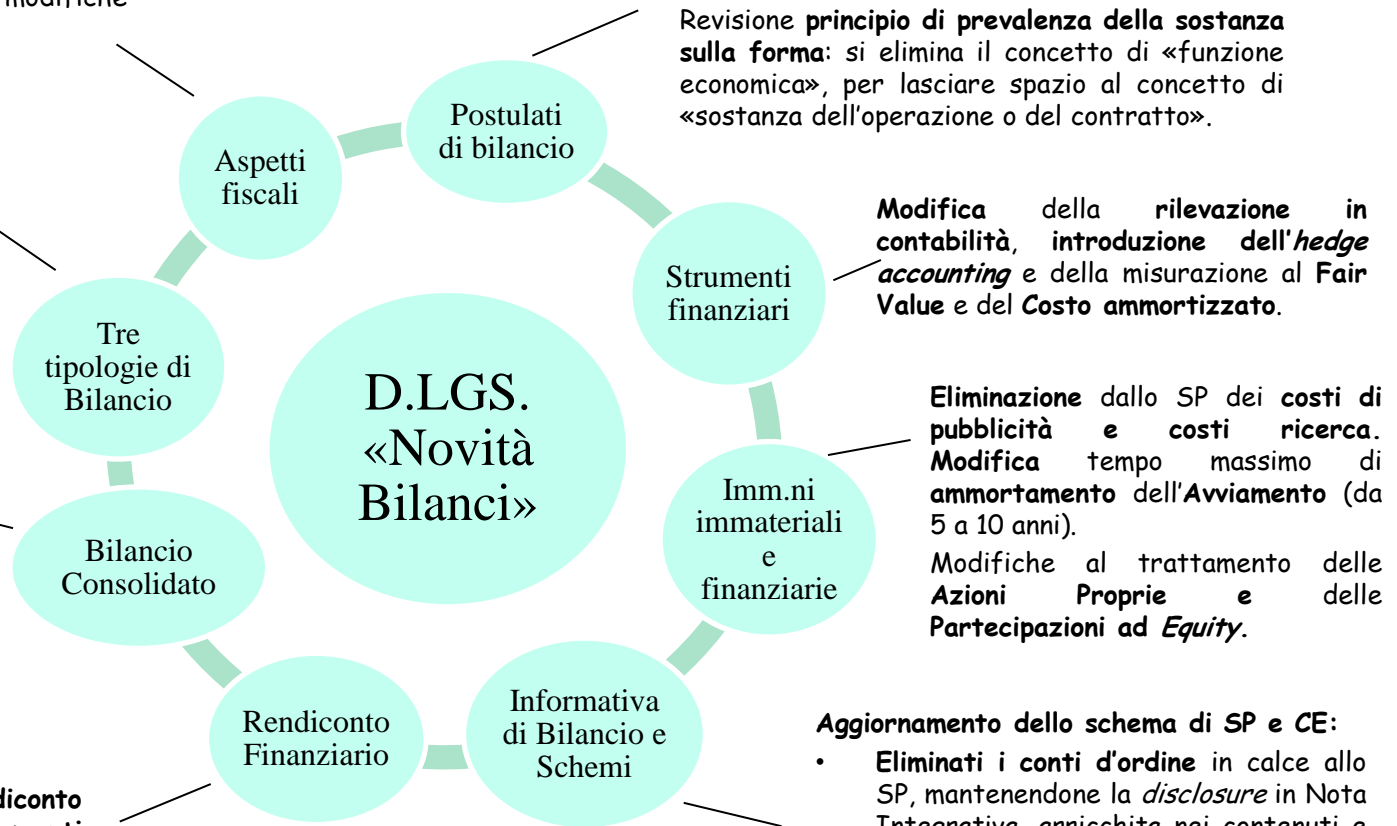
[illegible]modifiche

Revisione **principio di prevalenza della sostanza sulla forma**: si elimina il concetto di «funzione economica», per lasciare spazio al concetto di «sostanza dell'operazione o del contratto».

Postulati di bilancio

Aspetti fiscali

Strumenti finanziari

**Modifica** della **rilevazione in contabilità**, **introduzione dell'*hedge accounting*** e della misurazione al **Fair Value** e del **Costo ammortizzato**.

Tre tipologie di Bilancio

D.LGS. «Novità Bilanci»

**Eliminazione** dallo SP dei **costi di pubblicità e costi ricerca**. **Modifica** tempo massimo di **ammortamento** dell'**Avviamento** (da 5 a 10 anni).

Modifiche al trattamento delle **Azioni Proprie e** delle **Partecipazioni ad *Equity***.

Imm.ni immateriali e finanziarie

Bilancio Consolidato

Rendiconto Finanziario

Informativa di Bilancio e Schemi

**Aggiornamento dello schema di SP e CE:**

• **Eliminati i conti d'ordine** in calce allo SP, mantenendone la *disclosure* in Nota Integrativa, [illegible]

**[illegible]diconto**